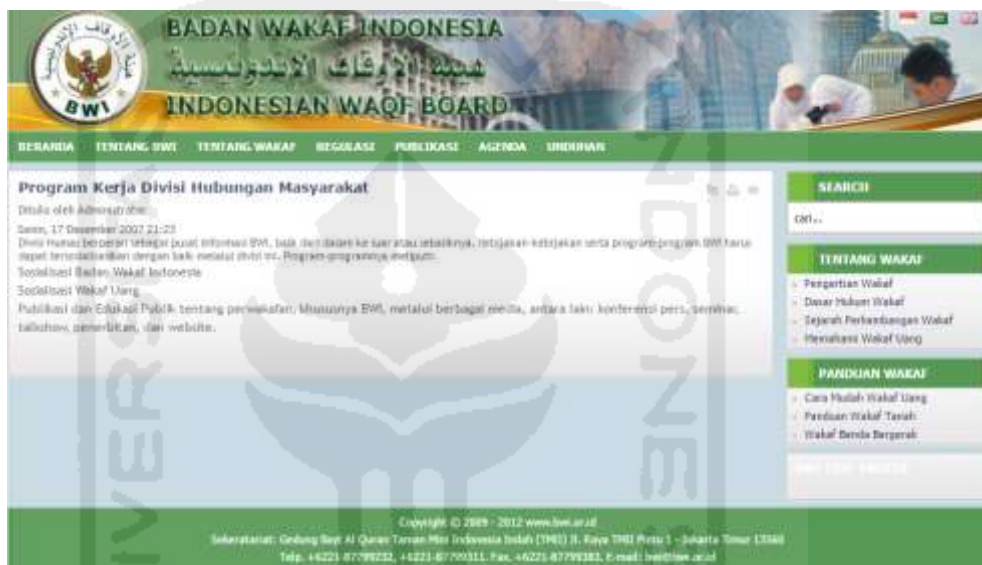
BWI

BADAN WAKAF INDONESIA
هيئة الأوقاف الاندونيسية
INDONESIAN WAQF BOARD

BERANDA TENTANG BWI TENTANG WAKAF REGULASI PUBLIKASI AGENDA UNDUHAN

Program Kerja Divisi Hubungan Masyarakat

Ditulis oleh Administrator

Senin, 17 Desember 2007 21:23
Divisi Humas berperan sebagai pusat informasi BWI, baik dari dalam ke luar atau sebaliknya. Kebijakan-kebijakan serta program-program BWI harus dapat tersosialisasikan dengan baik melalui divisi ini. Program-programnya meliputi:

Sosialisasi Badan Wakaf Indonesia

Sosialisasi Wakaf Uang

Publikasi dan Edukasi Publik tentang perwakafan. Misalnya BWI, melalui berbagai media, antara lain: konferensi pers, seminar, talkshow, penerbitan, dan website.

SEARCH

cari...

TENTANG WAKAF

Pengertian Wakaf
Dasar Hukum Wakaf
Sejarah Perkembangan Wakaf
Memahami Wakaf Uang

PANDUAN WAKAF

Cara Mudah Wakaf Uang
Panduan Wakaf Tanah
Wakaf Benda Bergerak

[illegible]

Copyright © 2009 - 2012 www.bwi.or.id
Sekretariat: Gedung Bayt Al Quran Taman Mini Indonesia Indah (TMII) Jl. Raya TMII Pintu 1 - Jakarta Timur 13560
Telp. +6221-87799232, +6221-87799311, Fax. +6221-87799383, E-mail: bwi@bwi.or.id